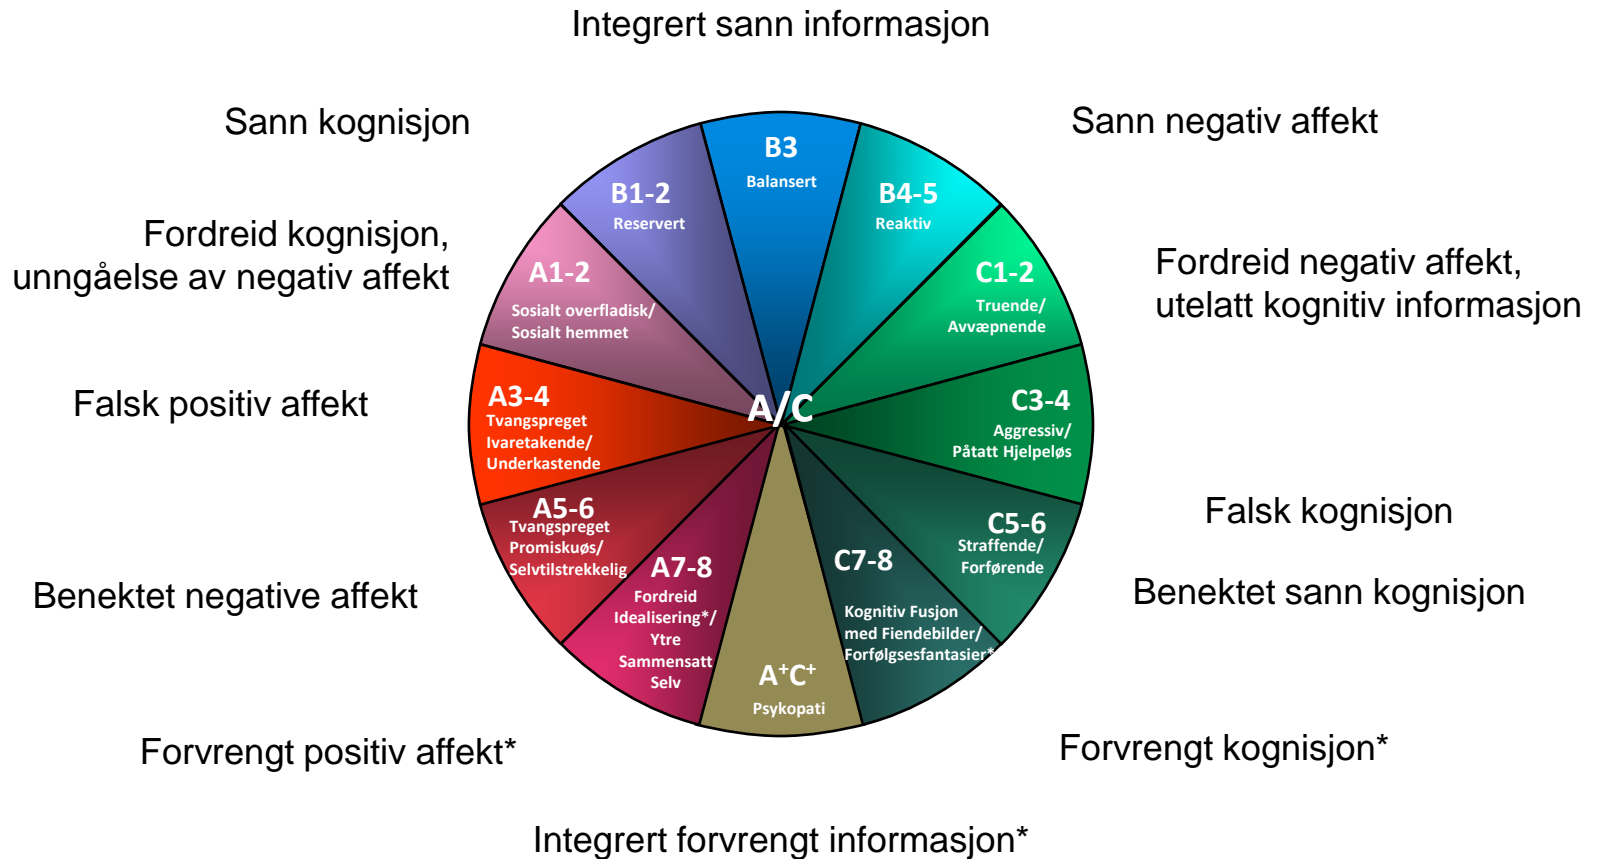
Integrert sann informasjon

Sann kognisjon

Sann negativ affekt

Fordreid kognisjon, unngåelse av negativ affekt

Fordreid negativ affekt, utelatt kognitiv informasjon

Falsk positiv affekt

Falsk kognisjon

Benektet negative affekt

Benektet sann kognisjon

Forvrengt positiv affekt*

Forvrengt kognisjon*

Integrert forvrengt informasjon*

B3
Balansert

B1-2
Reservert

B4-5
Reaktiv

A1-2
Sosialt overfladisk/
Sosialt hemmet

C1-2
Truende/
Avvæpnende

A/C

A3-4
Tvangspreget
Ivaretakende/
Underkastende

C3-4
Aggressiv/
Påtatt Hjelpeløs

A5-6
Tvangspreget
Promiskuøs/
Selvtilstrekkelig

C5-6
Straffende/
Forførende

A7-8
Fordreid
Idealisering*/
Ytre
Sammensatt
Selv

C7-8
Kognitiv Fusjon
med Fiendebilder/
Forfølgsesfantasier*

$A^{+}C^{+}$
Psykopati